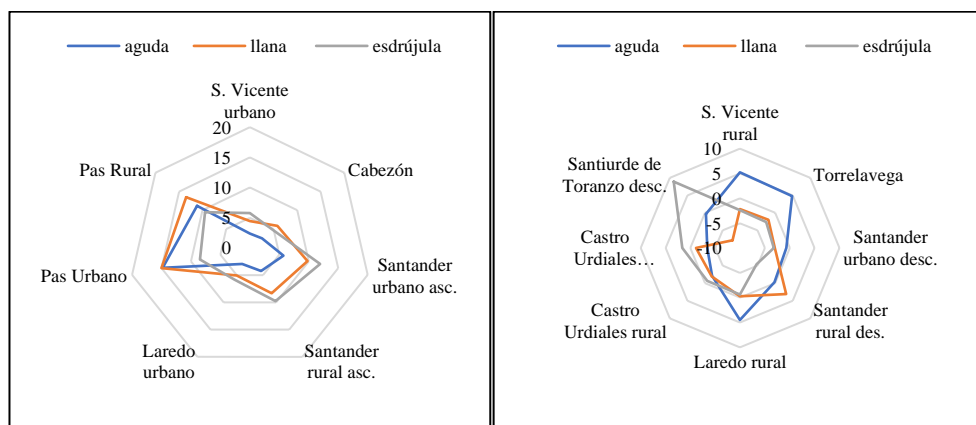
aguda llana esdrújula

S. Vicente urbano

20

15

10

5

0

Cabezón

Santander urbano asc.

Santander rural asc.

Laredo urbano

Pas Urbano

Pas Rural

aguda llana esdrújula

S. Vicente rural

10

5

0

-5

-10

Torrelavega

Santander urbano desc.

Santander rural des.

Laredo rural

Castro Urdiales rural

Castro Urdiales…

Santiurde de Toranzo desc.